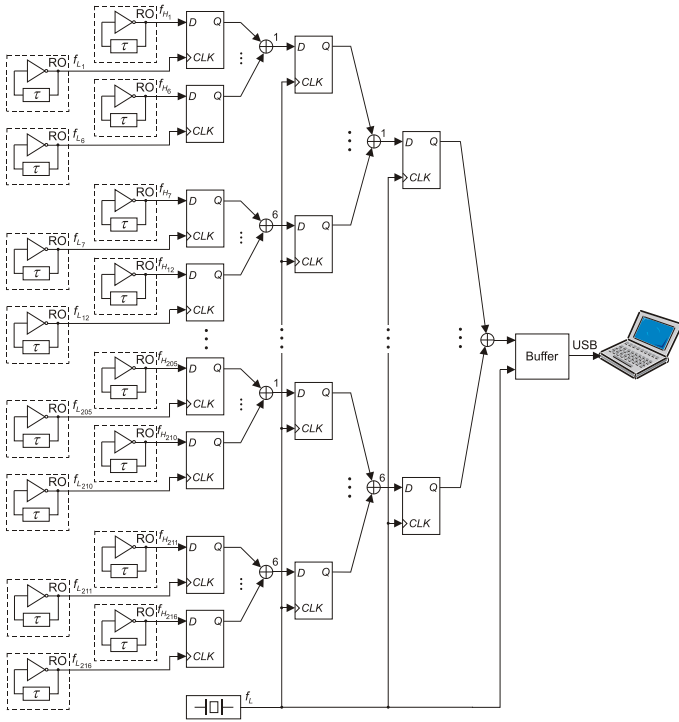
RO $f_{H_1}$
D Q
CLK
RO $f_{L_1}$
RO $f_{H_6}$
D Q
CLK
RO $f_{L_6}$
1
D Q
CLK
RO $f_{H_7}$
D Q
CLK
RO $f_{L_7}$
RO $f_{H_{12}}$
D Q
CLK
RO $f_{L_{12}}$
6
D Q
CLK
1
D Q
CLK
RO $f_{H_{205}}$
D Q
CLK
RO $f_{L_{205}}$
RO $f_{H_{210}}$
D Q
CLK
RO $f_{L_{210}}$
1
D Q
CLK
RO $f_{H_{211}}$
D Q
CLK
RO $f_{L_{211}}$
RO $f_{H_{216}}$
D Q
CLK
RO $f_{L_{216}}$
6
D Q
CLK
6
D Q
CLK
$\tau$
Buffer
USB
$f_L$